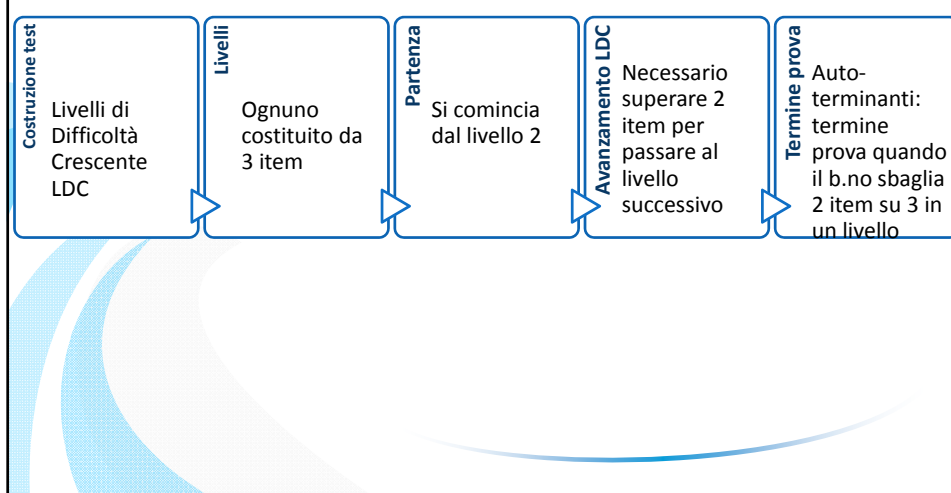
Costruzione test

Livelli di Difficoltà Crescente LDC

Livelli

Ognuno costituito da 3 item

Partenza

Si comincia dal livello 2

Avanzamento LDC

Necessario superare 2 item per passare al livello successivo

Termine prova

Autoterminanti: termine prova quando il b.no sbaglia 2 item su 3 in un livello